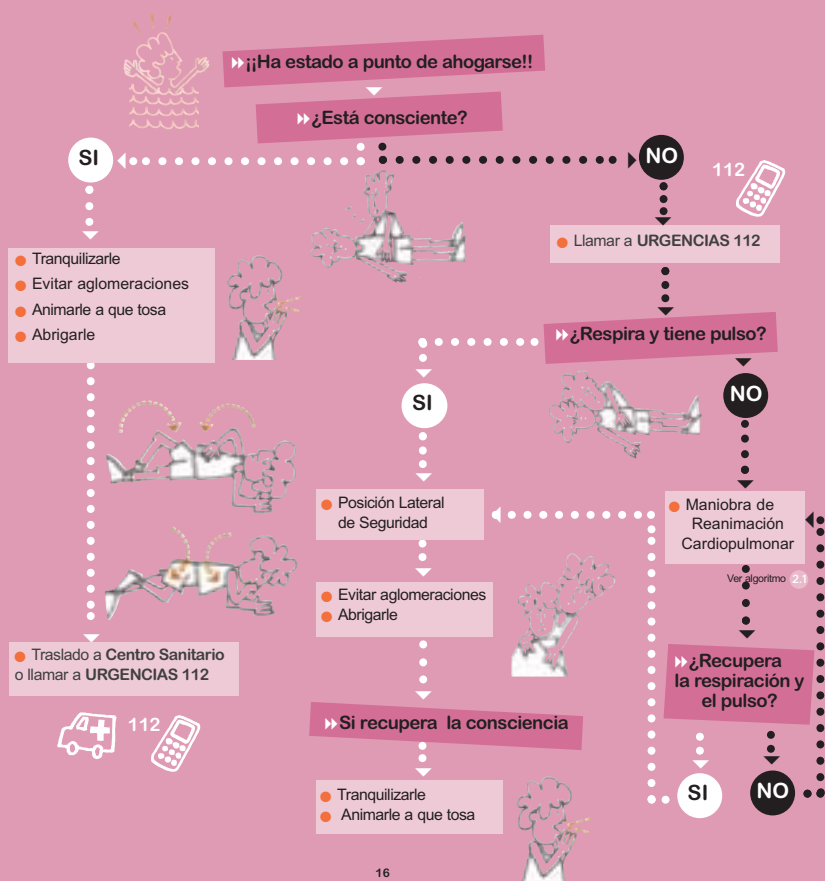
¡¡Ha estado a punto de ahogarse!!

¿Está consciente?

SI

NO

112

Llamar a **URGENCIAS 112**

Tranquilizarle
Evitar aglomeraciones
Animarle a que tosa
Abrigarle

¿Respira y tiene pulso?

SI

NO

Posición Lateral de Seguridad

Maniobra de Reanimación Cardiopulmonar

Ver algoritmo 2.1

Evitar aglomeraciones
Abrigarle

¿Recupera la respiración y el pulso?

Traslado a **Centro Sanitario** o llamar a **URGENCIAS 112**

112

Si recupera la consciencia

SI

NO

Tranquilizarle
Animarle a que tosa

16